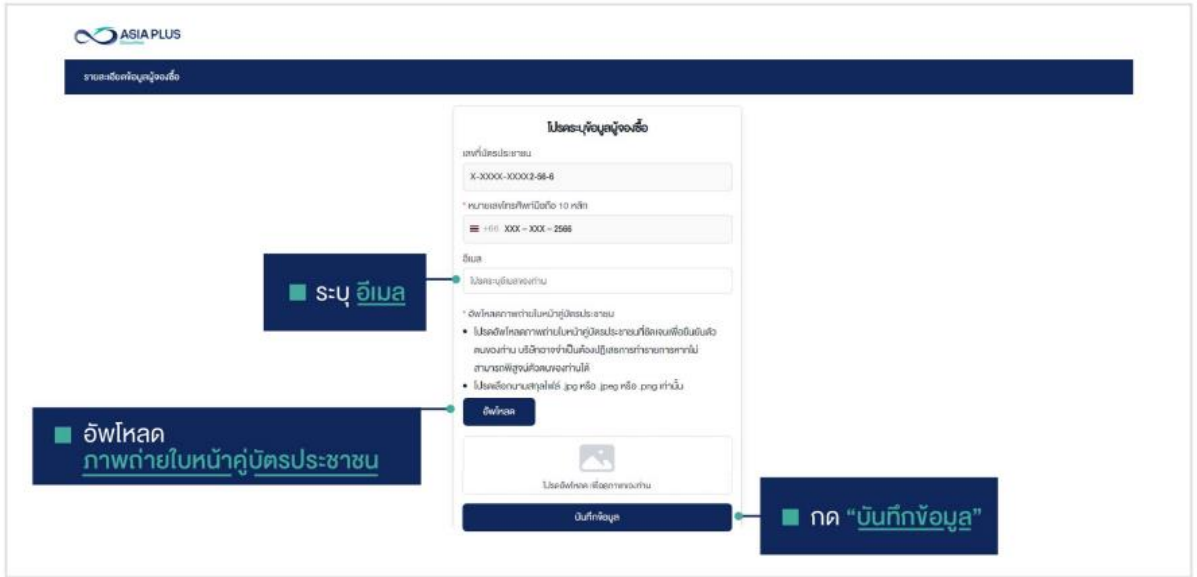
ASIA PLUS

รายละเอียดข้อมูลผู้จองซื้อ

โปรดระบุข้อมูลผู้จองซื้อ

เลขที่บัตรประชาชน

X-XXXX-XXXX2-56-6

* หมายเลขโทรศัพท์มือถือ 10 หลัก

+66 XXX - XXX - 2566

อีเมล

โปรดระบุอีเมลของท่าน

* อัพโหลดภาพถ่ายใบหน้าคู่บัตรประชาชน

• โปรดอัพโหลดภาพถ่ายใบหน้าคู่บัตรประชาชนที่ชัดเจนเพื่อยืนยันตัวตนของท่าน บริษัทอาจจำเป็นต้องปฏิเสธการทำรายการหากไม่สามารถพิสูจน์ตัวตนของท่านได้

• โปรดเลือกนามสกุลไฟล์ .jpg หรือ .jpeg หรือ .png เท่านั้น

อัพโหลด

โปรดอัพโหลด เพื่อดูภาพของท่าน

บันทึกข้อมูล

ระบุ อีเมล

อัพโหลด ภาพถ่ายใบหน้าคู่บัตรประชาชน

กด "บันทึกข้อมูล"